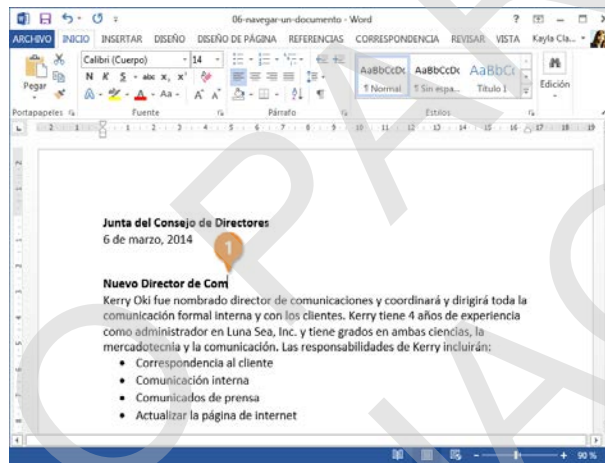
06-navegar-un-documento - Word
? — ☐ ×
ARCHIVO INICIO INSERTAR DISEÑO DISEÑO DE PÁGINA REFERENCIAS CORRESPONDENCIA REVISAR VISTA Kayla Cla...
Calibri (Cuerpo) 14
N K S abc $x_2$ $x^2$
Aa A A
Pegar
AaBbCcDc AaBbCcDc AaBbCc
¶ Normal ¶ Sin espa... Título 1
Edición
Portapapeles Fuente Párrafo Estilos

Junta del Consejo de Directores
6 de marzo, 2014

1

Nuevo Director de Com

Kerry Oki fue nombrado director de comunicaciones y coordinará y dirigirá toda la comunicación formal interna y con los clientes. Kerry tiene 4 años de experiencia como administrador en Luna Sea, Inc. y tiene grados en ambas ciencias, la mercadotecnia y la comunicación. Las responsabilidades de Kerry incluirán:
• Correspondencia al cliente
• Comunicación interna
• Comunicados de prensa
• Actualizar la página de internet

90 %